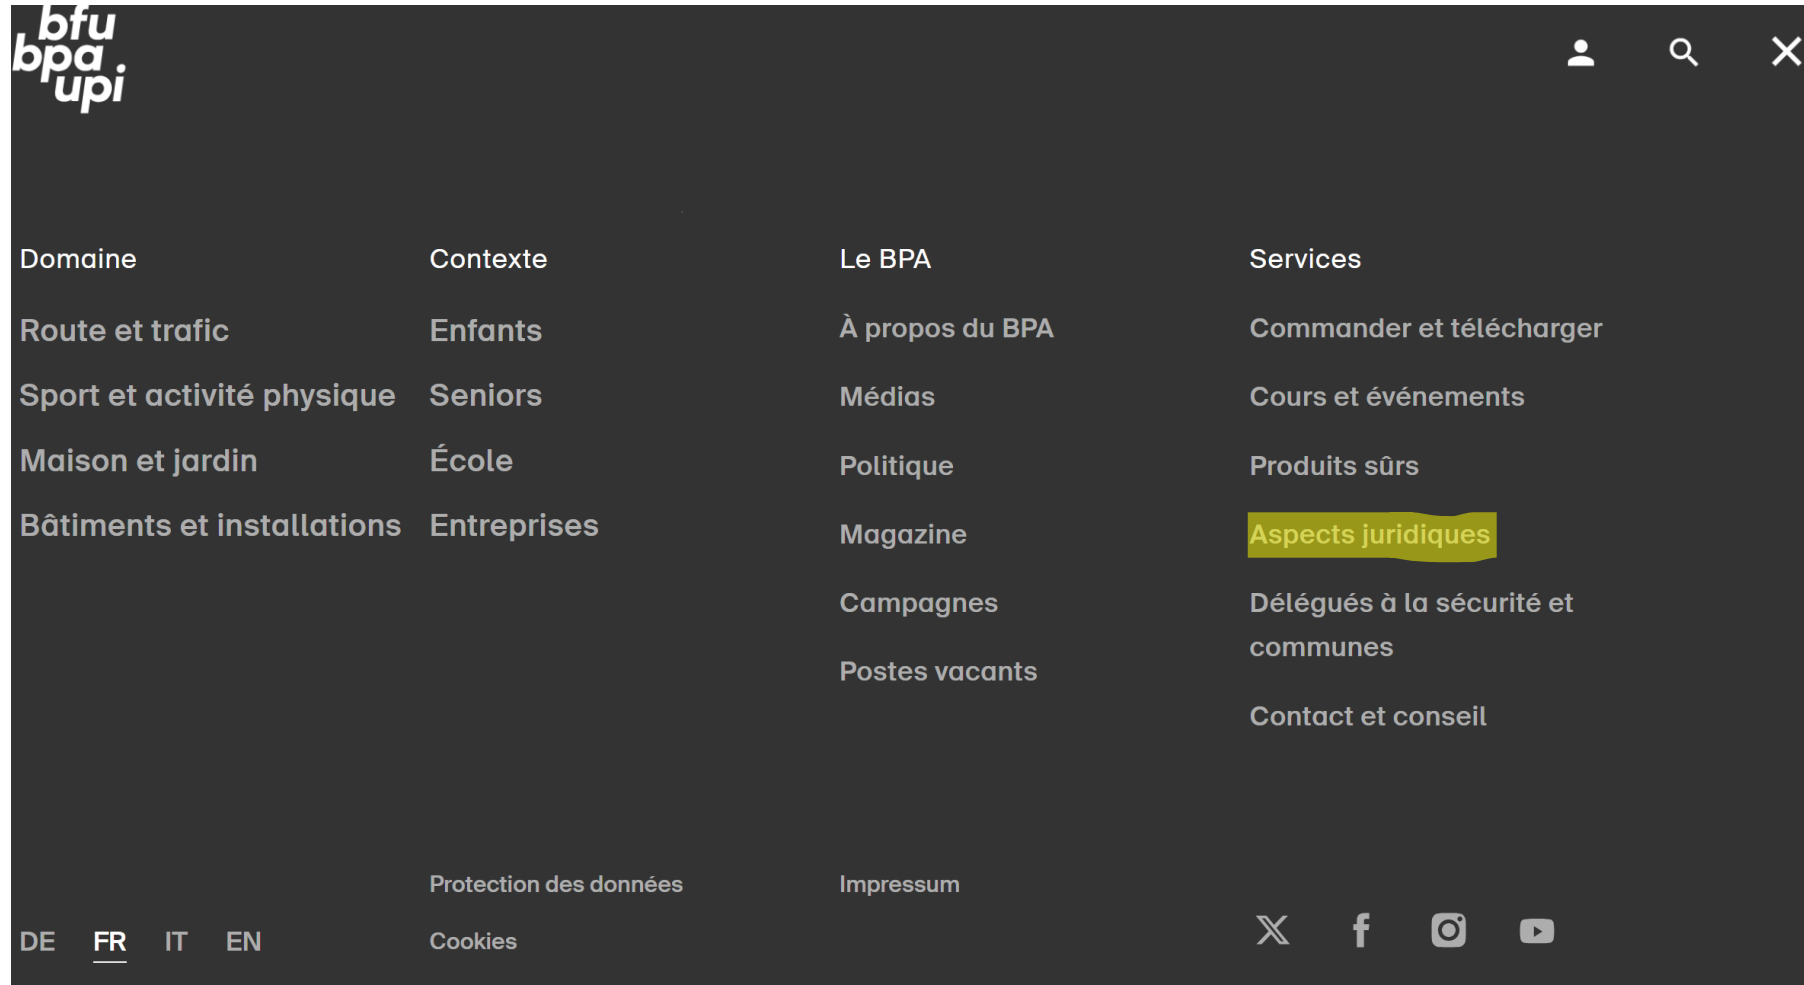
bfu
bpa
upi

Domaine

Route et trafic

Sport et activité physique

Maison et jardin

Bâtiments et installations

Contexte

Enfants

Seniors

École

Entreprises

Le BPA

À propos du BPA

Médias

Politique

Magazine

Campagnes

Postes vacants

Services

Commander et télécharger

Cours et événements

Produits sûrs

Aspects juridiques

Délégués à la sécurité et communes

Contact et conseil

DE FR IT EN

Protection des données

Cookies

Impressum